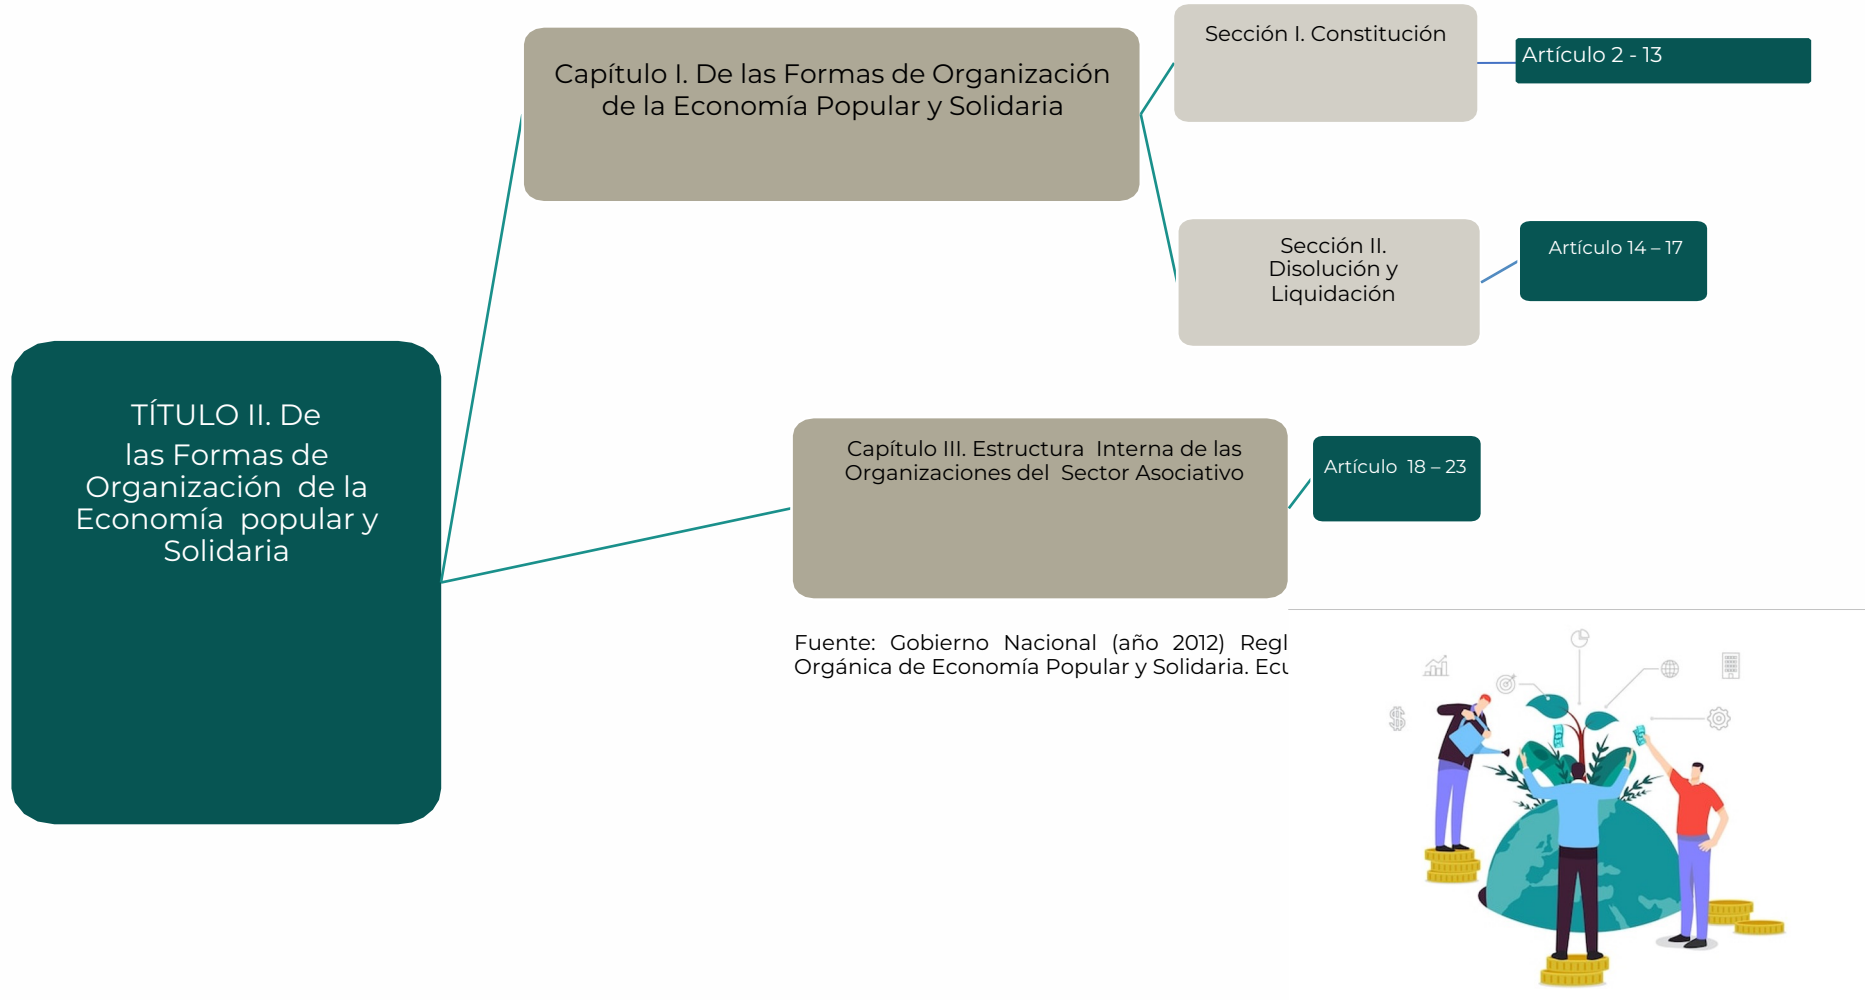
TÍTULO II. De las Formas de Organización de la Economía popular y Solidaria

Capítulo I. De las Formas de Organización de la Economía Popular y Solidaria

Sección I. Constitución

Artículo 2 - 13

Sección II. Disolución y Liquidación

Artículo 14 – 17

Capítulo III. Estructura Interna de las Organizaciones del Sector Asociativo

Artículo 18 – 23

Fuente: Gobierno Nacional (año 2012) Regl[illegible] Orgánica de Economía Popular y Solidaria. Ecu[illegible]